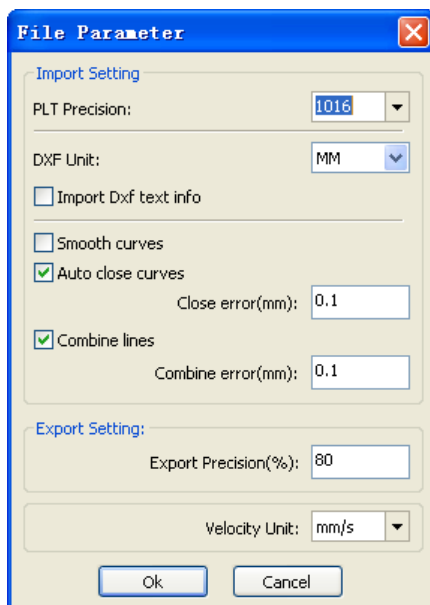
File Parameter

Import Setting

PLT Precision: 1016

DXF Unit: MM

Import Dxf text info

Smooth curves

Auto close curves

Close error(mm): 0.1

Combine lines

Combine error(mm): 0.1

Export Setting:

Export Precision(%): 80

Velocity Unit: mm/s

Ok Cancel